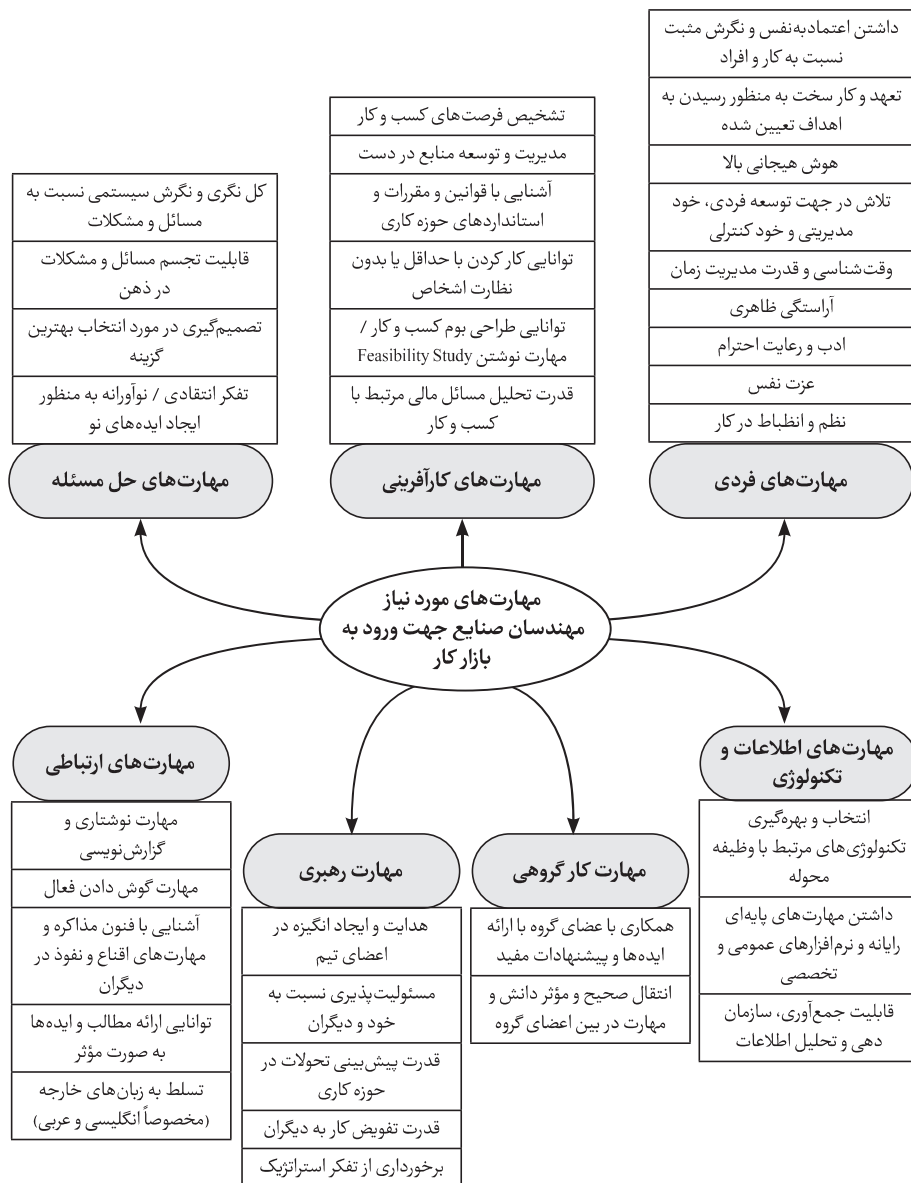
مهارت‌های مورد نیاز مهندسان صنایع جهت ورود به بازار کار

مهارت‌های فردی

داشتن اعتمادبه‌نفس و نگرش مثبت نسبت به کار و افراد

تعهد و کار سخت به منظور رسیدن به اهداف تعیین شده

هوش هیجانی بالا

تلاش در جهت توسعه فردی، خود مدیریتی و خود کنترلی

وقت‌شناسی و قدرت مدیریت زمان

آراستگی ظاهری

ادب و رعایت احترام

عزت نفس

نظم و انضباط در کار

مهارت‌های کارآفرینی

تشخیص فرصت‌های کسب و کار

مدیریت و توسعه منابع در دست

آشنایی با قوانین و مقررات و استانداردهای حوزه کاری

توانایی کار کردن با حداقل یا بدون نظارت اشخاص

توانایی طراحی بوم کسب و کار / مهارت نوشتن Feasibility Study

قدرت تحلیل مسائل مالی مرتبط با کسب و کار

مهارت‌های حل مسئله

کل نگری و نگرش سیستمی نسبت به مسائل و مشکلات

قابلیت تجسم مسائل و مشکلات در ذهن

تصمیم‌گیری در مورد انتخاب بهترین گزینه

تفکر انتقادی / نوآورانه به منظور ایجاد ایده‌های نو

مهارت‌های اطلاعات و تکنولوژی

انتخاب و بهره‌گیری تکنولوژی‌های مرتبط با وظیفه محوله

داشتن مهارت‌های پایه‌ای رایانه و نرم‌افزارهای عمومی و تخصصی

قابلیت جمع‌آوری، سازمان دهی و تحلیل اطلاعات

مهارت کار گروهی

همکاری با عضای گروه با ارائه ایده‌ها و پیشنهادات مفید

انتقال صحیح و مؤثر دانش و مهارت در بین اعضای گروه

مهارت رهبری

هدایت و ایجاد انگیزه در اعضای تیم

مسئولیت‌پذیری نسبت به خود و دیگران

قدرت پیش‌بینی تحولات در حوزه کاری

قدرت تفویض کار به دیگران

برخورداری از تفکر استراتژیک

مهارت‌های ارتباطی

مهارت نوشتاری و گزارش‌نویسی

مهارت گوش دادن فعال

آشنایی با فنون مذاکره و مهارت‌های اقناع و نفوذ در دیگران

توانایی ارائه مطالب و ایده‌ها به صورت مؤثر

تسلط به زبان‌های خارجه (مخصوصاً انگلیسی و عربی)